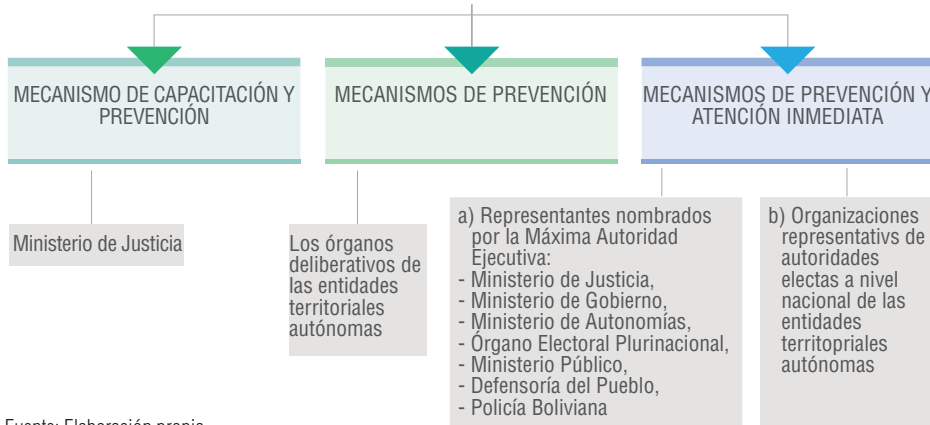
MECANISMO DE CAPACITACIÓN Y PREVENCIÓN

MECANISMOS DE PREVENCIÓN

MECANISMOS DE PREVENCIÓN Y ATENCIÓN INMEDIATA

Ministerio de Justicia

Los órganos deliberativos de las entidades territoriales autónomas

a) Representantes nombrados por la Máxima Autoridad Ejecutiva:
- Ministerio de Justicia,
- Ministerio de Gobierno,
- Ministerio de Autonomías,
- Órgano Electoral Plurinacional,
- Ministerio Público,
- Defensoría del Pueblo,
- Policía Boliviana

b) Organizaciones representativs de autoridades electas a nivel nacional de las entidades territopriales autónomas

Fuente: Elaboración propia